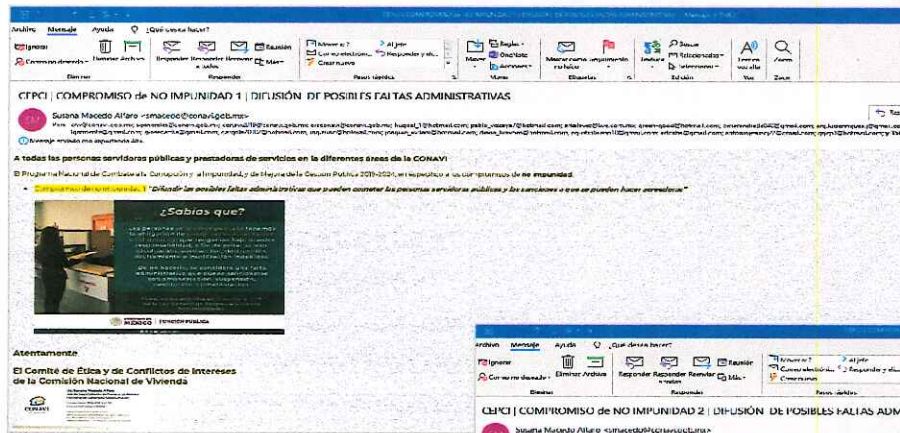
CEPCI | COMPROMISO de NO IMPUNIDAD 1 | DIFUSIÓN DE POSIBLES FALTAS ADMINISTRATIVAS - Mensaje (HTML)

Archivo Mensaje Ayuda ¿Qué desea hacer?

Ignorar Correo no deseado Eliminar Archivar Responder Responder a todos Reenviar Reunión Más Mover a: ? Correo electrónico Crear nuevo Al jefe Responder y eliminar Mover Reglas OneNote Acciones Marcar como no leído Categorizar Seguimiento Traducir Buscar Relacionado Seleccionar Leer en voz alta Zoom

Eliminar Responder Pasos rápidos Mover Etiquetas Edición Voz Zoom

CEPCI | COMPROMISO de NO IMPUNIDAD 1 | DIFUSIÓN DE POSIBLES FALTAS ADMINISTRATIVAS

Susana Macedo Alfaro <smacedo@conavi.gob.mx>

Para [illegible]

Mensaje enviado con importancia Alta.

A todas las personas servidoras públicas y prestadoras de servicios en la diferentes áreas de la CONAVI

El Programa Nacional de Combate a la Corrupción y a la Impunidad, y de Mejora de la Gestión Pública 2019-2024, en respecto a los compromisos de no impunidad.

• Compromiso de no impunidad 1 "Difundir las posibles faltas administrativas que pueden cometer las personas servidoras públicas y las sanciones a que se pueden hacer acreedoras"

¿Sabías que?

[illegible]

MÉXICO | FUNCIÓN PÚBLICA

Atentamente

El Comité de Ética y de Conflictos de Intereses de la Comisión Nacional de Vivienda

CONAVI

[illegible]

Archivo Mensaje Ayuda ¿Qué desea hacer?

Ignorar Correo no deseado Eliminar Archivar Responder Responder a todos Reenviar Reunión Más Mover a: ? Correo electrónico Crear nuevo Al jefe Responder y eliminar

Eliminar Responder Pasos rápidos

CEPCI | COMPROMISO de NO IMPUNIDAD 2 | DIFUSIÓN DE POSIBLES FALTAS ADM

Susana Macedo Alfaro <smacedo@conavi.gob.mx>